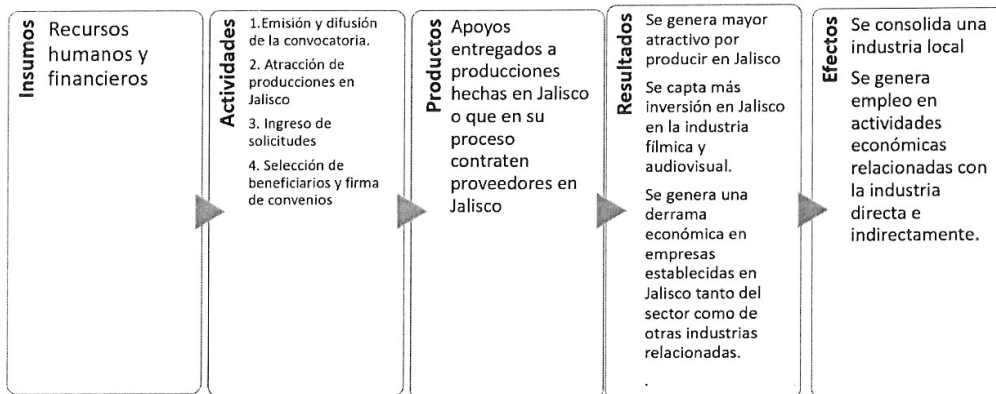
Insumos

Recursos humanos y financieros

Actividades

1.Emisión y difusión de la convocatoria.

2. Atracción de producciones en Jalisco

3. Ingreso de solicitudes

4. Selección de beneficiarios y firma de convenios

Productos

Apoyos entregados a producciones hechas en Jalisco o que en su proceso contraten proveedores en Jalisco

Resultados

Se genera mayor atractivo por producir en Jalisco

Se capta más inversión en Jalisco en la industria fílmica y audiovisual.

Se genera una derrama económica en empresas establecidas en Jalisco tanto del sector como de otras industrias relacionadas.

.

Efectos

Se consolida una industria local

Se genera empleo en actividades económicas relacionadas con la industria directa e indirectamente.